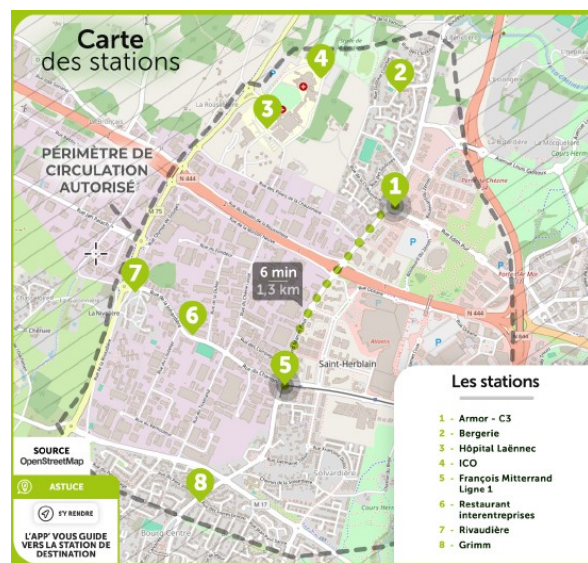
Carte
des stations

PÉRIMÈTRE DE CIRCULATION AUTORISÉ

4
2
3
1
7
6
5
8

6 min
1,3 km

Saint-Herblain

La Rousselière

N 444

SOURCE
OpenStreetMap

ASTUCE

S'Y RENDRE

L'APP' VOUS GUIDE VERS LA STATION DE DESTINATION

Les stations

1 - Armor - C3
2 - Bergerie
3 - Hôpital Laënnec
4 - ICO
5 - François Mitterrand Ligne 1
6 - Restaurant interentreprises
7 - Rivaudière
8 - Grimm